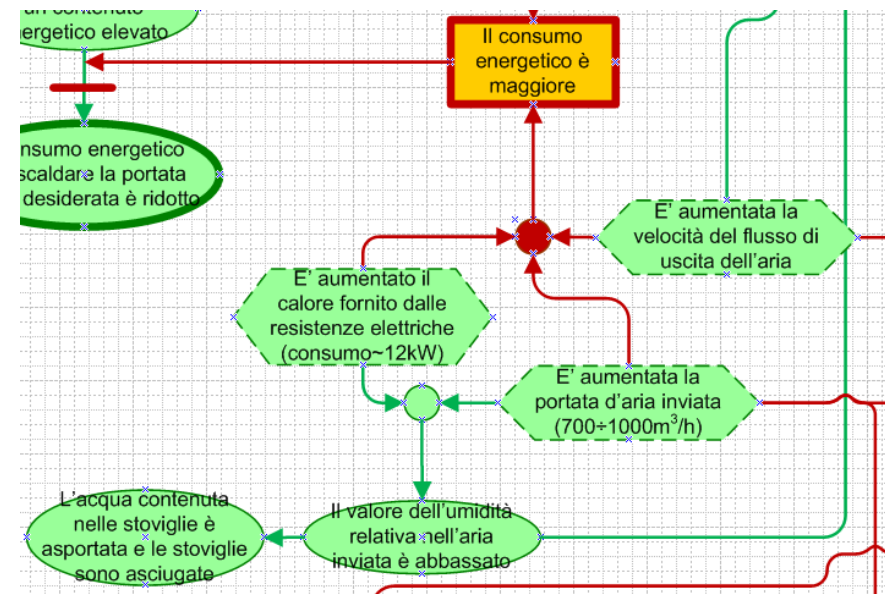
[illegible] contenuto energetico elevato

Il consumo energetico è maggiore

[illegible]nsumo energetico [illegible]scaldare la portata desiderata è ridotto

E' aumentata la velocità del flusso di uscita dell'aria

E' aumentato il calore fornito dalle resistenze elettriche (consumo~12kW)

E' aumentata la portata d'aria inviata (700÷1000m$^3$/h)

L'acqua contenuta nelle stoviglie è asportata e le stoviglie sono asciugate

Il valore dell'umidità relativa nell'aria inviata è abbassato